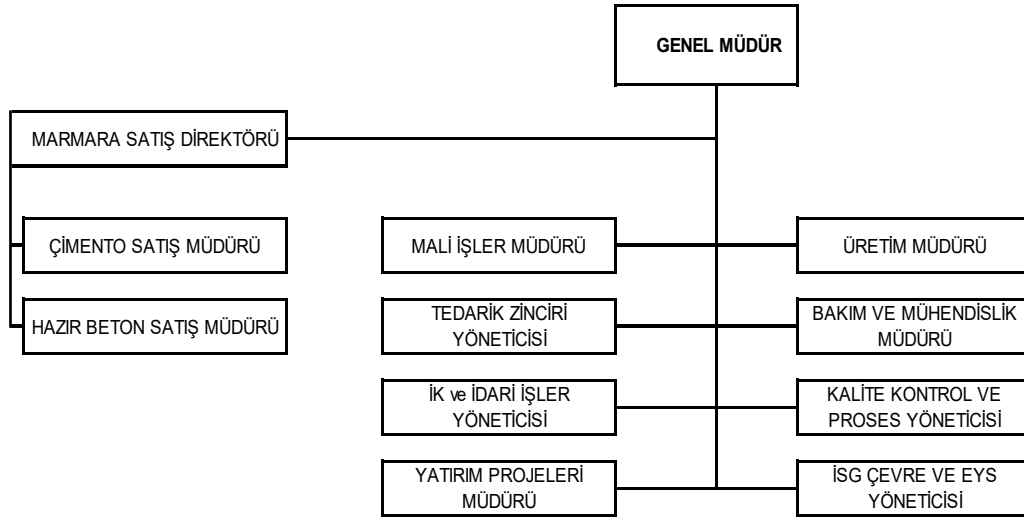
GENEL MÜDÜR

MARMARA SATIŞ DİREKTÖRÜ

ÇİMENTO SATIŞ MÜDÜRÜ

HAZIR BETON SATIŞ MÜDÜRÜ

MALİ İŞLER MÜDÜRÜ

TEDARİK ZİNCİRİ YÖNETİCİSİ

İK ve İDARİ İŞLER YÖNETİCİSİ

YATIRIM PROJELERİ MÜDÜRÜ

ÜRETİM MÜDÜRÜ

BAKIM VE MÜHENDİSLİK MÜDÜRÜ

KALİTE KONTROL VE PROSES YÖNETİCİSİ

İSG ÇEVRE VE EYS YÖNETİCİSİ